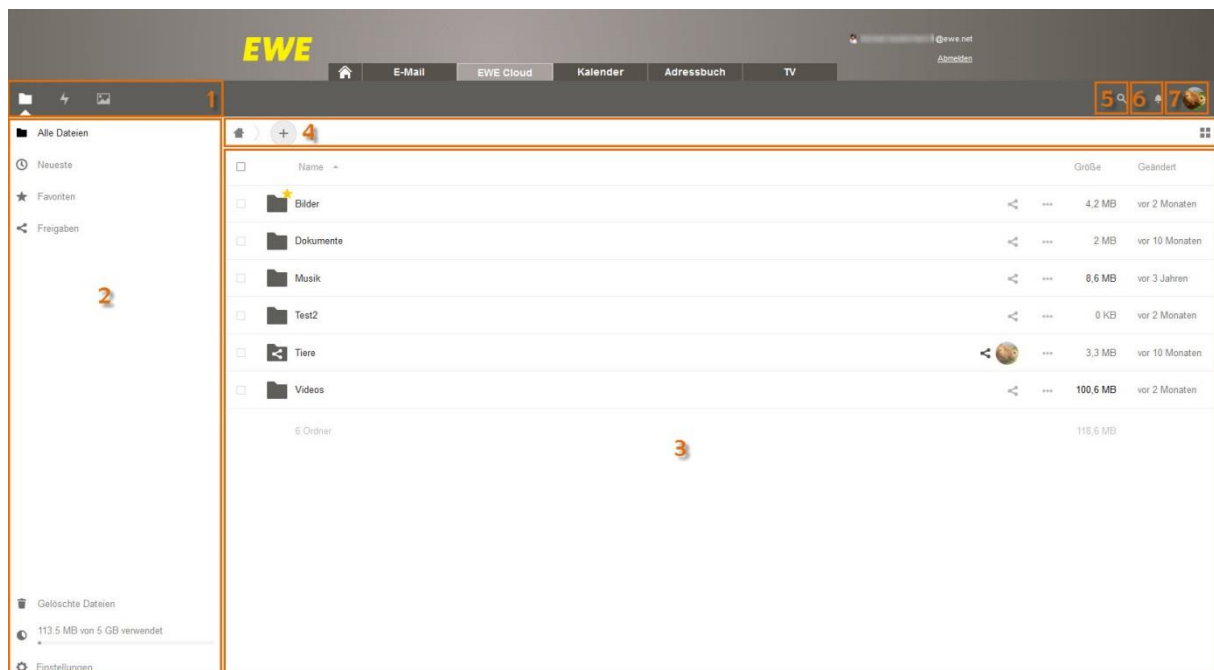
EWE

E-Mail | EWE Cloud | Kalender | Adressbuch | TV

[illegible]@ewe.net
Abmelden

1

5 6 7

Alle Dateien
Neueste
Favoriten
Freigaben

2

4

| Name | | | Größe | Geändert |
|---|---|---|---|---|
| Bilder | | | 4,2 MB | vor 2 Monaten |
| Dokumente | | | 2 MB | vor 10 Monaten |
| Musik | | | 8,6 MB | vor 3 Jahren |
| Test2 | | | 0 KB | vor 2 Monaten |
| Tiere | | | 3,3 MB | vor 10 Monaten |
| Videos | | | 100,6 MB | vor 2 Monaten |
| 6 Ordner | | | 118,6 MB | |

3

Gelöschte Dateien
113.5 MB von 5 GB verwendet
Einstellungen